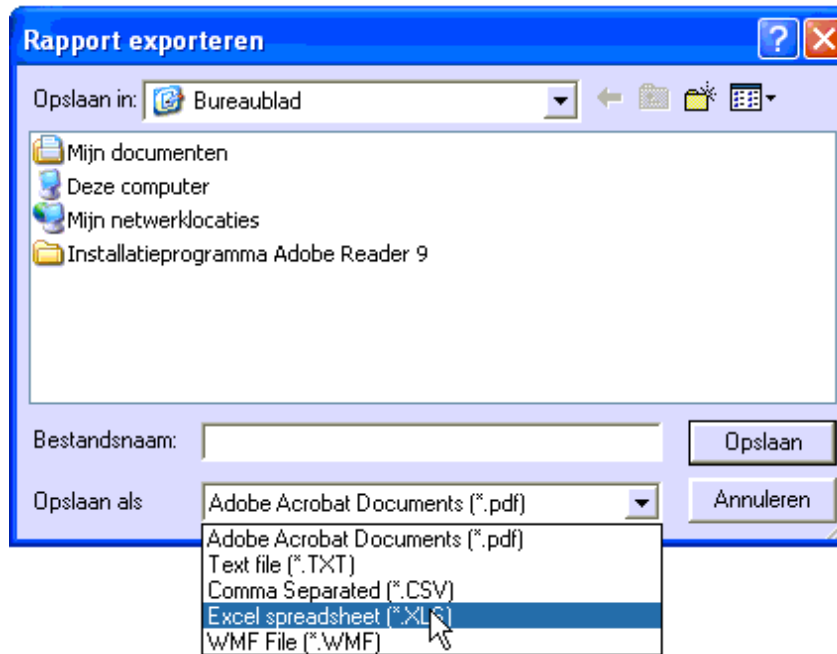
Rapport exporteren

Opslaan in: Bureaublad

Mijn documenten
Deze computer
Mijn netwerklocaties
Installatieprogramma Adobe Reader 9

Bestandsnaam:
Opslaan

Opslaan als
Adobe Acrobat Documents (*.pdf)
Annuleren

Adobe Acrobat Documents (*.pdf)
Text file (*.TXT)
Comma Separated (*.CSV)
Excel spreadsheet (*.XLS)
WMF File (*.WMF)